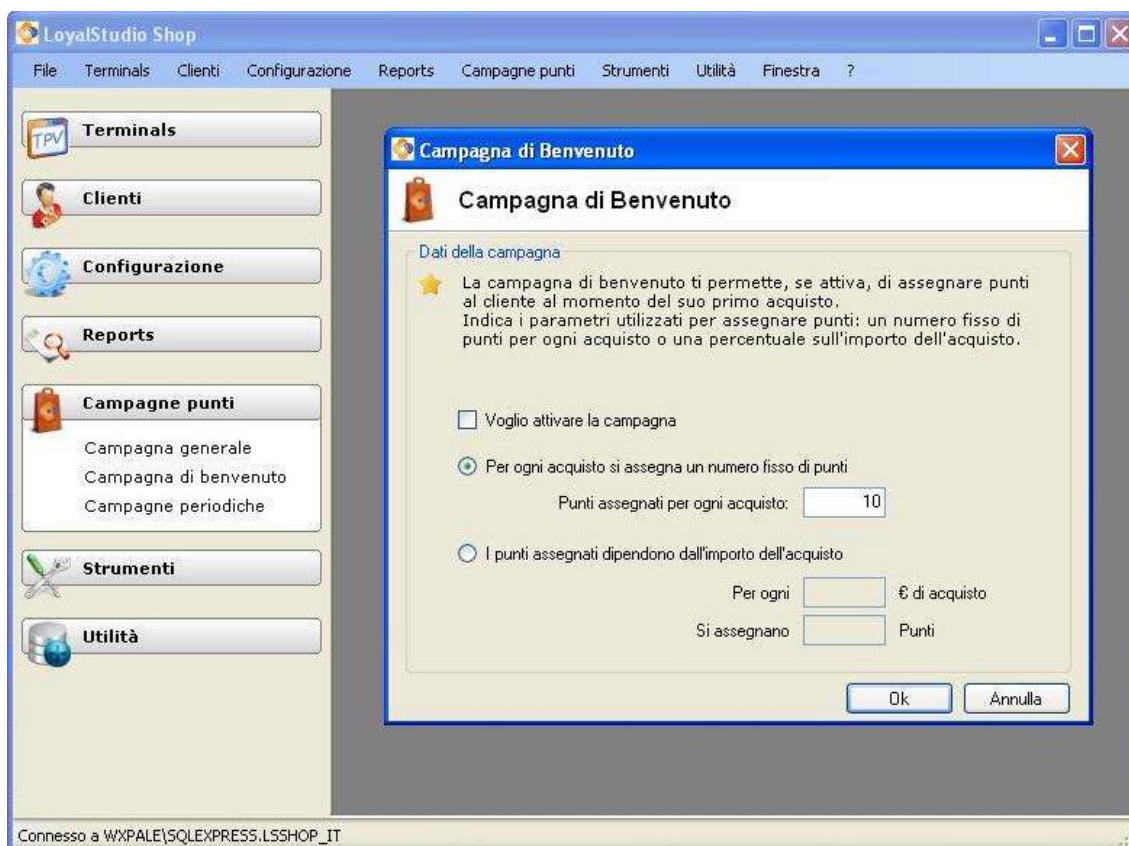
LoyalStudio Shop

File Terminals Clienti Configurazione Reports Campagne punti Strumenti Utilità Finestra ?

TPV Terminals

Clienti

Configurazione

Reports

Campagne punti

Campagna generale
Campagna di benvenuto
Campagne periodiche

Strumenti

Utilità

Campagna di Benvenuto

Campagna di Benvenuto

Dati della campagna

La campagna di benvenuto ti permette, se attiva, di assegnare punti al cliente al momento del suo primo acquisto.
Indica i parametri utilizzati per assegnare punti: un numero fisso di punti per ogni acquisto o una percentuale sull'importo dell'acquisto.

Voglio attivare la campagna

Per ogni acquisto si assegna un numero fisso di punti

Punti assegnati per ogni acquisto: 10

I punti assegnati dipendono dall'importo dell'acquisto

Per ogni € di acquisto

Si assegnano Punti

Ok Annulla

Connesso a WXPALE\SQLEXPRESS.LSSHOP_IT